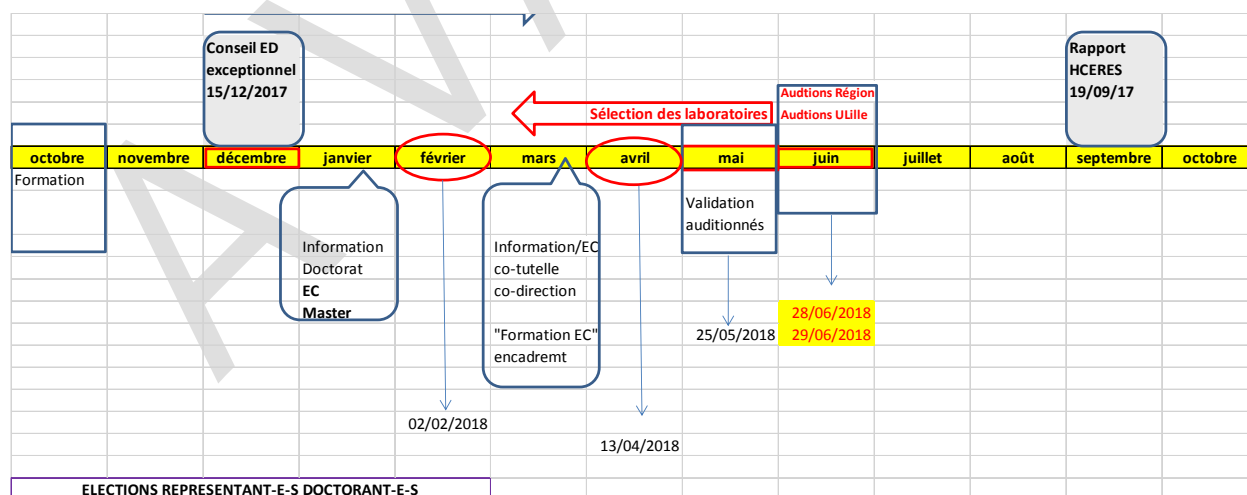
Conseil ED exceptionnel 15/12/2017

Rapport HCERES 19/09/17

Audtions Région

Audtions ULille

Sélection des laboratoires

| octobre | novembre | décembre | janvier | février | mars | avril | mai | juin | juillet | août | septembre | octobre |
|---|---|---|---|---|---|---|---|---|---|---|---|---|

Formation

Information Doctorat
**EC**
**Master**

Information/EC co-tutelle co-direction

"Formation EC" encadremt

Validation auditionnés

28/06/2018
29/06/2018

25/05/2018

02/02/2018

13/04/2018

ELECTIONS REPRESENTANT-E-S DOCTORANT-E-S